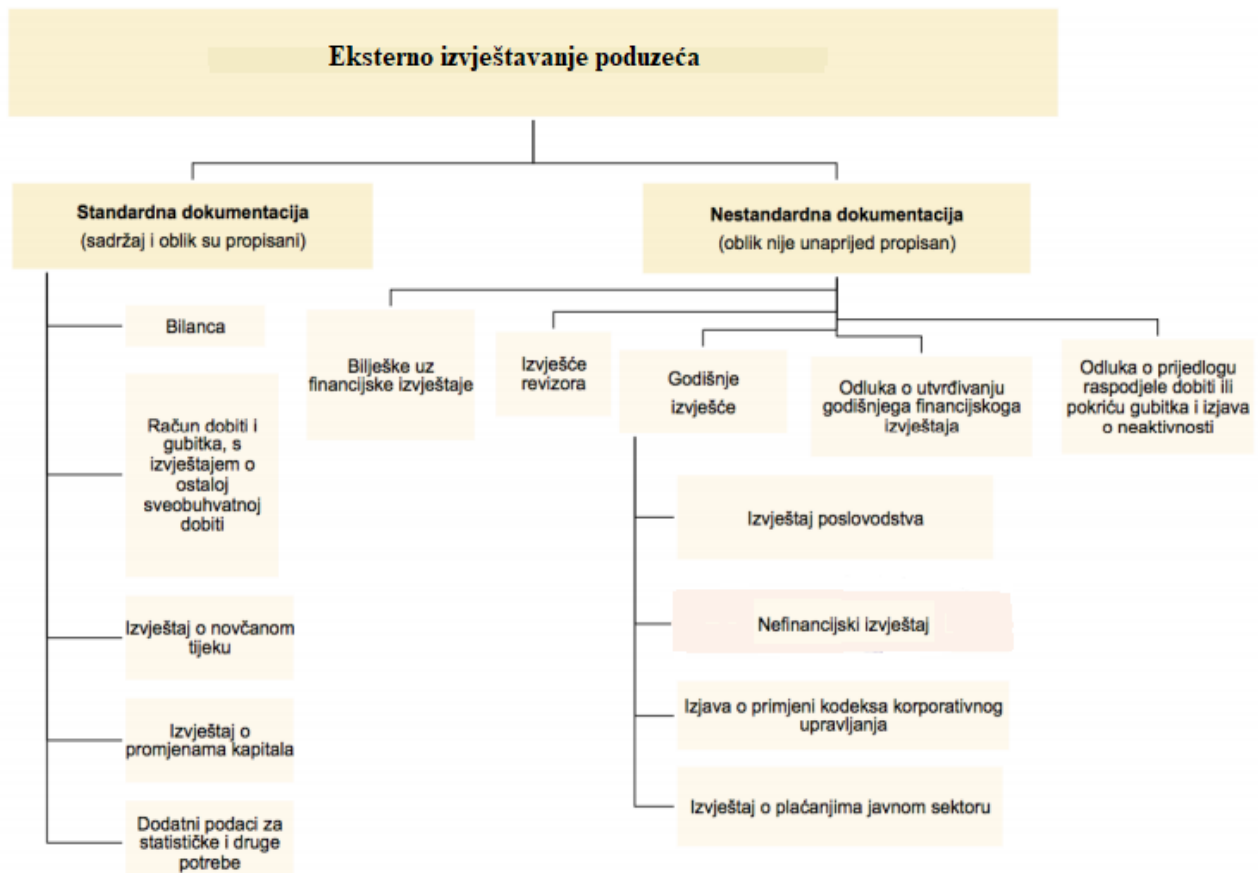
Eksterno izvještavanje poduzeća

Standardna dokumentacija
(sadržaj i oblik su propisani)

Bilanca

Račun dobiti i gubitka, s izvještajem o ostaloj sveobuhvatnoj dobiti

Izvještaj o novčanom tijeku

Izvještaj o promjenama kapitala

Dodatni podaci za statističke i druge potrebe

Nestandardna dokumentacija
(oblik nije unaprijed propisan)

Bilješke uz financijske izvještaje

Izvješće revizora

Godišnje izvješće

Izvještaj poslovodstva

Nefinancijski izvještaj

Izjava o primjeni kodeksa korporativnog upravljanja

Izvještaj o plaćanjima javnom sektoru

Odluka o utvrđivanju godišnjega financijskoga izvještaja

Odluka o prijedlogu raspodjele dobiti ili pokriću gubitka i izjava o neaktivnosti